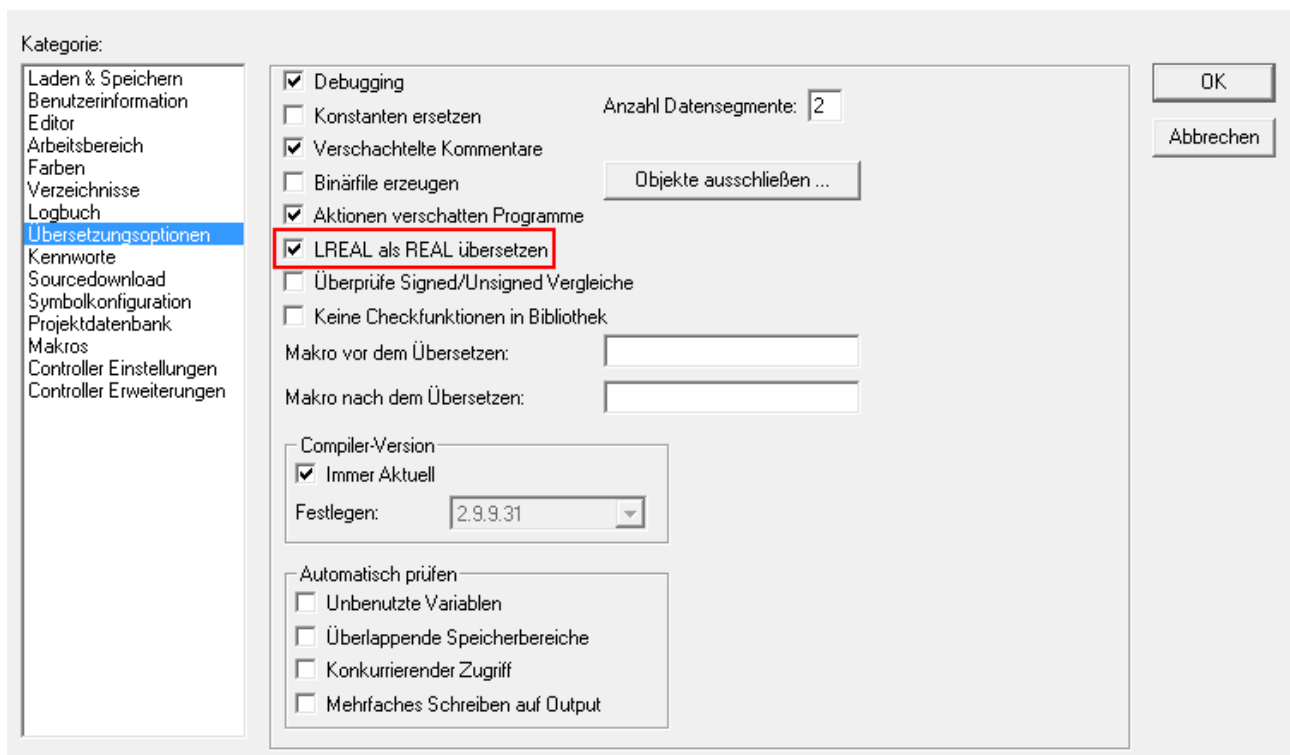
Kategorie:

Laden & Speichern
Benutzerinformation
Editor
Arbeitsbereich
Farben
Verzeichnisse
Logbuch
Übersetzungsoptionen
Kennworte
Sourcedownload
Symbolkonfiguration
Projektdatenbank
Makros
Controller Einstellungen
Controller Erweiterungen

Debugging
Konstanten ersetzen
Anzahl Datensegmente: 2
Verschachtelte Kommentare
Binärfile erzeugen
Objekte ausschließen ...
Aktionen verschatten Programme
LREAL als REAL übersetzen
Überprüfe Signed/Unsigned Vergleiche
Keine Checkfunktionen in Bibliothek
Makro vor dem Übersetzen:
Makro nach dem Übersetzen:

Compiler-Version
Immer Aktuell
Festlegen: 2.9.9.31

Automatisch prüfen
Unbenutzte Variablen
Überlappende Speicherbereiche
Konkurrierender Zugriff
Mehrfaches Schreiben auf Output

OK
Abbrechen